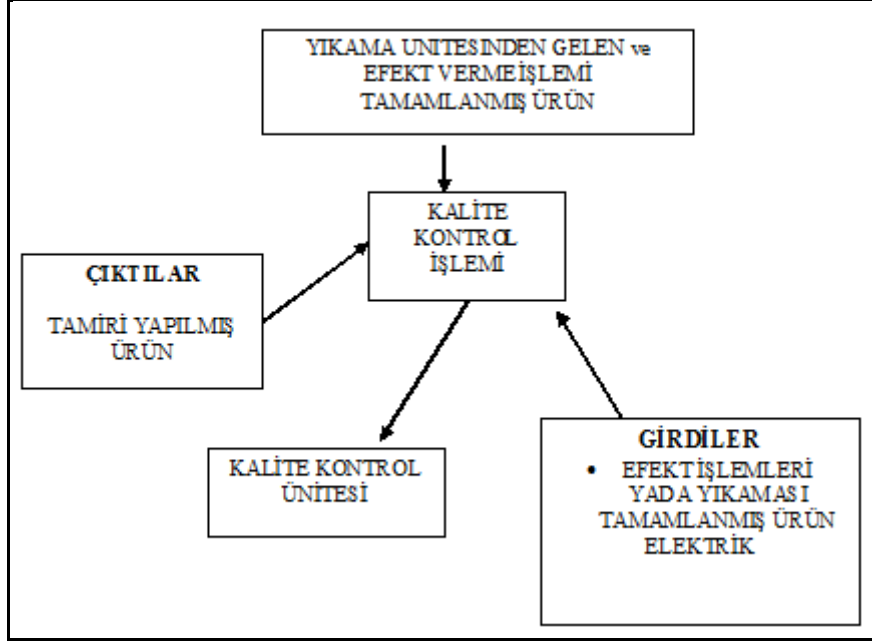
YIKAMA UNITESINDEN GELEN ve EFEKT VERMEİŞLEMİ TAMAMLANMIŞ ÜRÜN

KALİTE KONTROL İŞLEMİ

ÇIKTILAR

TAMİRİ YAPILMIŞ ÜRÜN

KALİTE KONTROL ÜNİTESİ

GİRDİLER

• EFEKTİŞLEMLERİ YADA YIKAMASI TAMAMLANMIŞ ÜRÜN ELEKTRİK